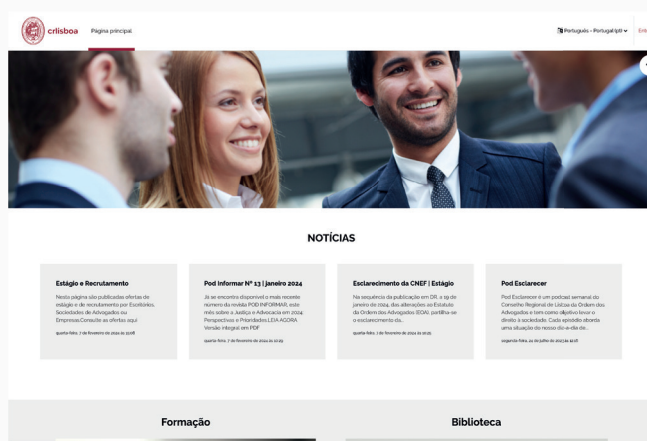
crlisboa Página principal

Português - Portugal (pt) Ent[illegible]

NOTÍCIAS

Estágio e Recrutamento

Nesta página são publicadas ofertas de estágio e de recrutamento por Escritórios, Sociedades de Advogados ou Empresas.Consulte as ofertas aqui

quarta-feira, 7 de fevereiro de 2024 às 3:08

Pod informar Nº 13 | janeiro 2024

Já se encontra disponível o mais recente número da revista POD INFORMAR, este mês sobre a Justiça e Advocacia em 2024. Perspetivas e Prioridades.LEIA AGORA Versão integral em PDF

quarta-feira, 7 de fevereiro de 2024 às 12:25

Esclarecimento da CNEF | Estágio

Na sequência da publicação em DR, a 19 de janeiro de 2024, das alterações ao Estatuto da Ordem dos Advogados (EOA), partilha-se o esclarecimento da...

quarta-feira, 7 de fevereiro de 2024 às 10:25

Pod Esclarecer

Pod Esclarecer é um podcast semanal do Conselho Regional de Lisboa da Ordem dos Advogados e tem como objetivo levar o direito à sociedade. Cada episódio aborda uma situação do nosso dia-a-dia de...

segunda-feira, 24 de julho de 2023 às 14:18

Formação

Biblioteca